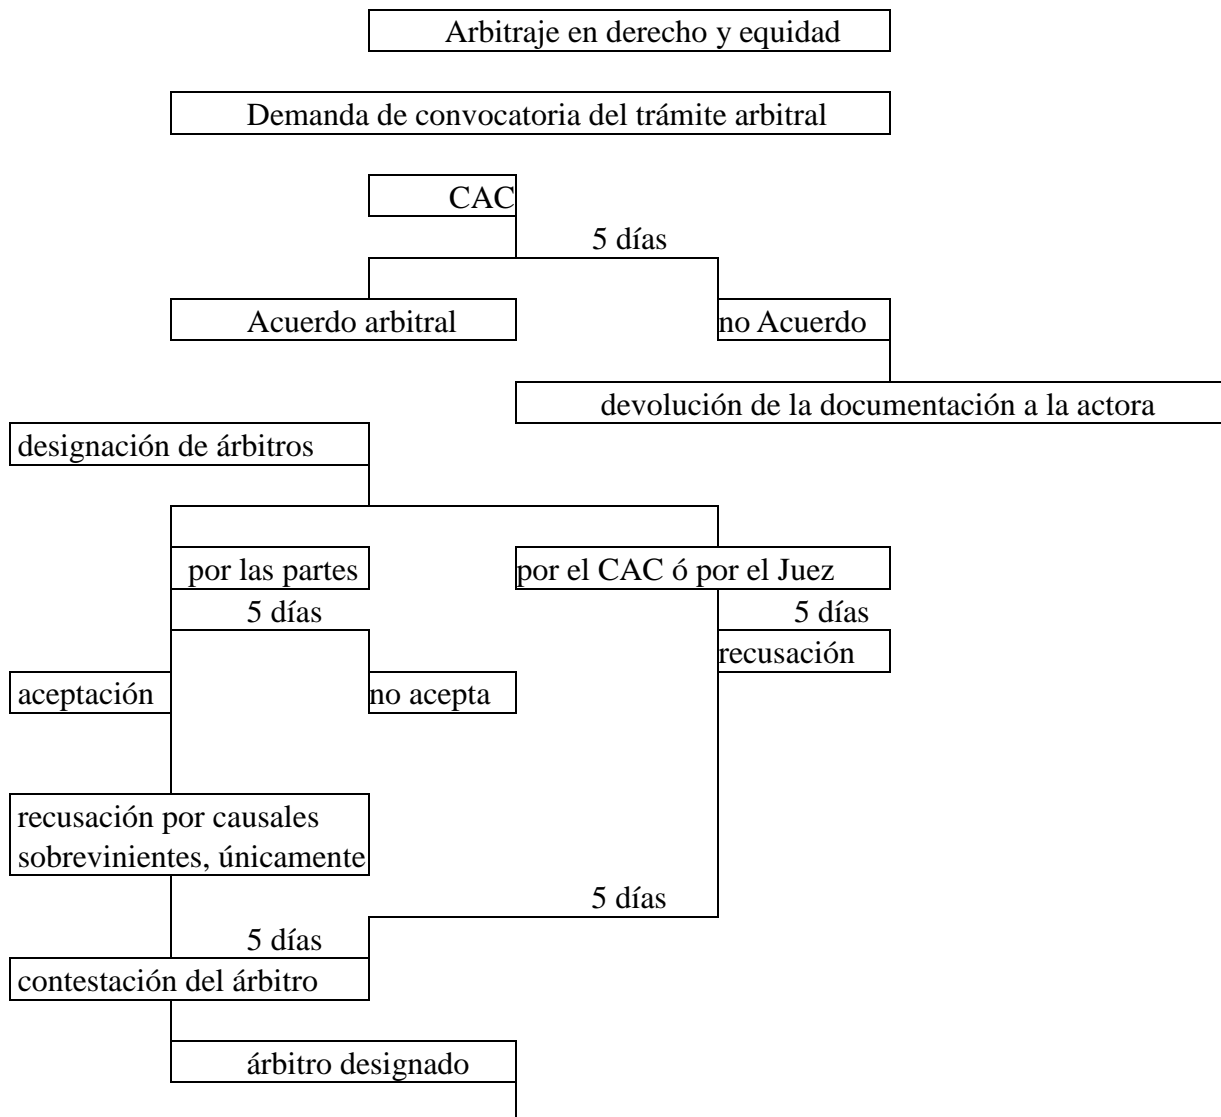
Arbitraje en derecho y equidad

Demanda de convocatoria del trámite arbitral

CAC

5 días

Acuerdo arbitral

no Acuerdo

devolución de la documentación a la actora

designación de árbitros

por las partes

por el CAC ó por el Juez

5 días

5 días

recusación

aceptación

no acepta

recusación por causales sobrevinientes, únicamente

5 días

5 días

contestación del árbitro

árbitro designado